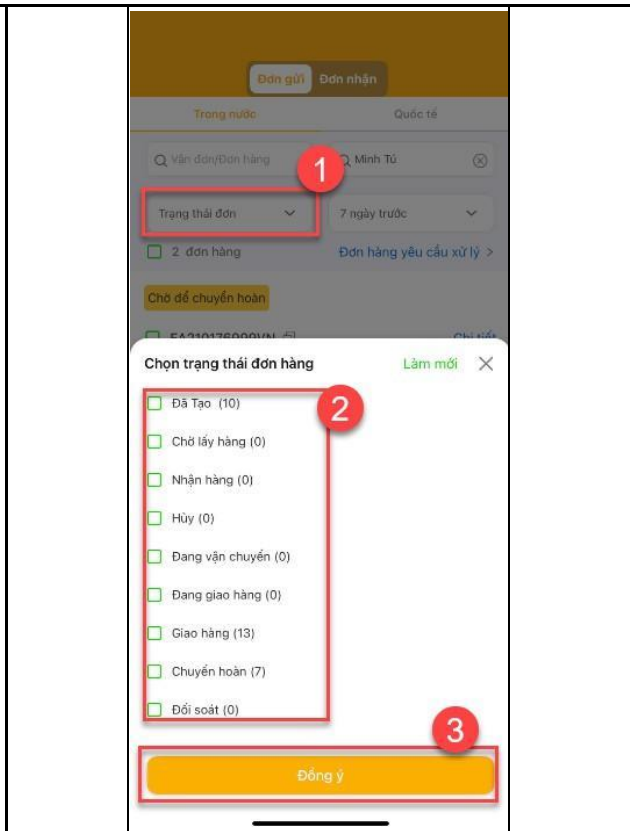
Đơn gửi Đơn nhận

Trong nước Quốc tế

Vận đơn/Đơn hàng

1

Minh Tú

Trạng thái đơn

7 ngày trước

2 đơn hàng

Đơn hàng yêu cầu xử lý >

Chờ để chuyển hoàn

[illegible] Chi tiết

Chọn trạng thái đơn hàng

Làm mới

2

Đã Tạo (10)

Chờ lấy hàng (0)

Nhận hàng (0)

Hủy (0)

Đang vận chuyển (0)

Đang giao hàng (0)

Giao hàng (13)

Chuyển hoàn (7)

Đối soát (0)

3

Đồng ý